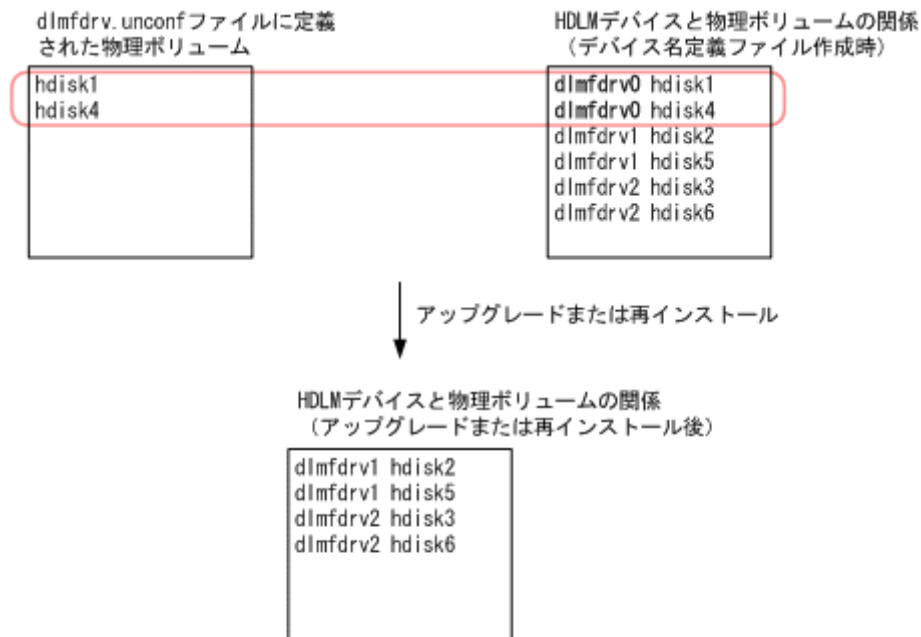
dlmfdrv.unconfファイルに定義された物理ボリューム

hdisk1
hdisk4

HDLMデバイスと物理ボリュームの関係（デバイス名定義ファイル作成時）

dlmfdrv0 hdisk1
dlmfdrv0 hdisk4
dlmfdrv1 hdisk2
dlmfdrv1 hdisk5
dlmfdrv2 hdisk3
dlmfdrv2 hdisk6

アップグレードまたは再インストール

HDLMデバイスと物理ボリュームの関係（アップグレードまたは再インストール後）

dlmfdrv1 hdisk2
dlmfdrv1 hdisk5
dlmfdrv2 hdisk3
dlmfdrv2 hdisk6